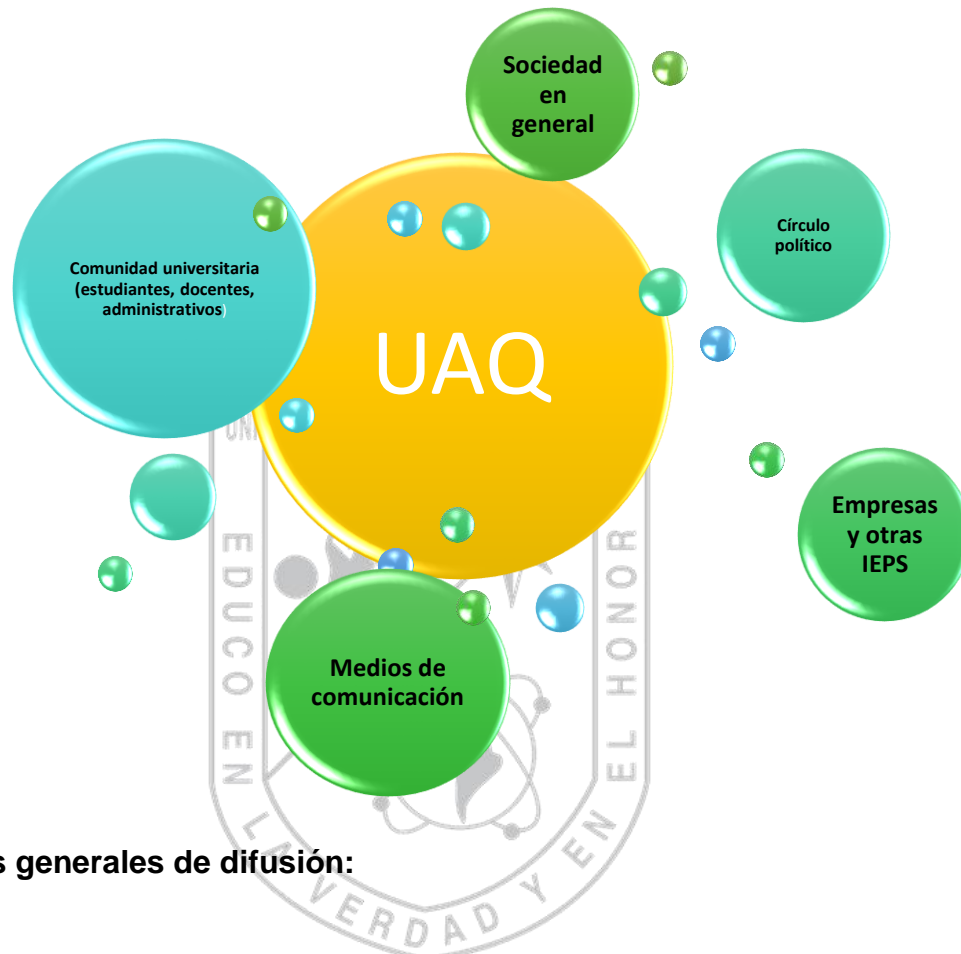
Sociedad en general

Círculo político

Comunidad universitaria (estudiantes, docentes, administrativos)

UAQ

Empresas y otras IEPS

Medios de comunicación

EDUCO EN LA VERDAD Y EN EL HONOR

s generales de difusión: